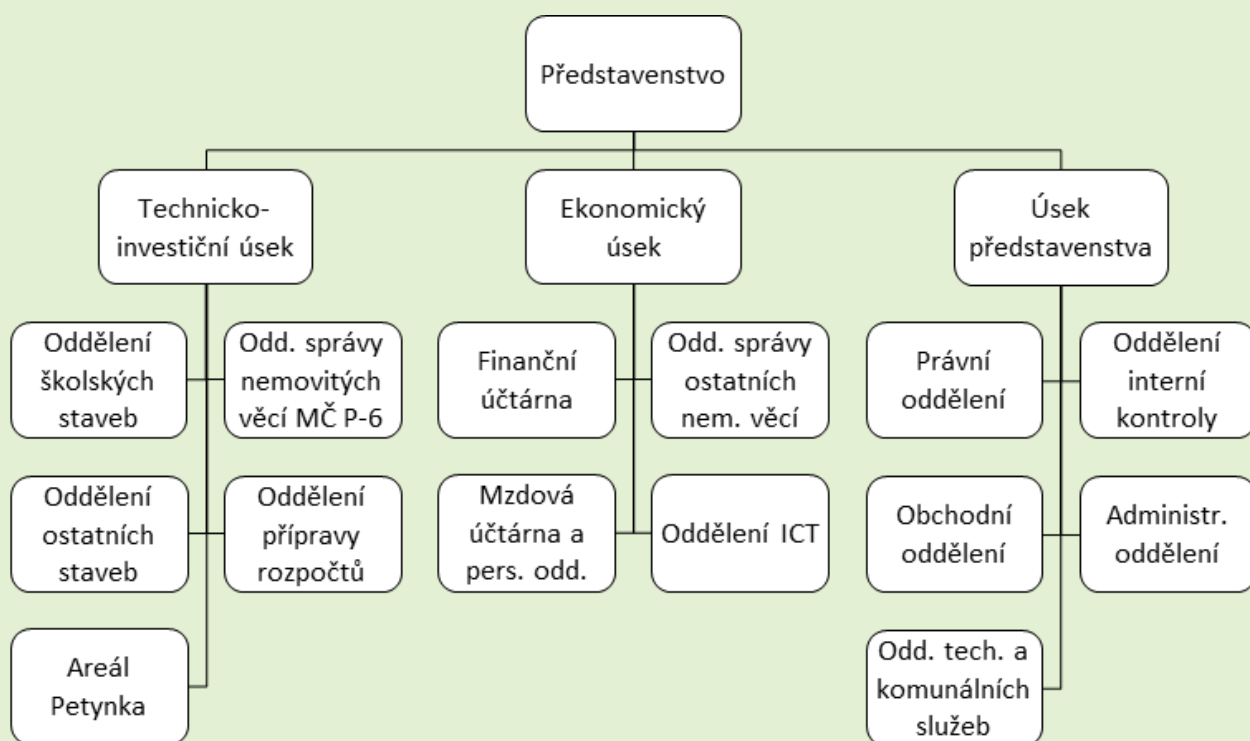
Představenstvo

Technicko-investiční úsek

Ekonomický úsek

Úsek představenstva

Oddělení školských staveb

Odd. správy nemovitých věcí MČ P-6

Oddělení ostatních staveb

Oddělení přípravy rozpočtů

Areál Petynka

Finanční účtárna

Odd. správy ostatních nem. věcí

Mzdová účtárna a pers. odd.

Oddělení ICT

Právní oddělení

Oddělení interní kontroly

Obchodní oddělení

Administr. oddělení

Odd. tech. a komunálních služeb